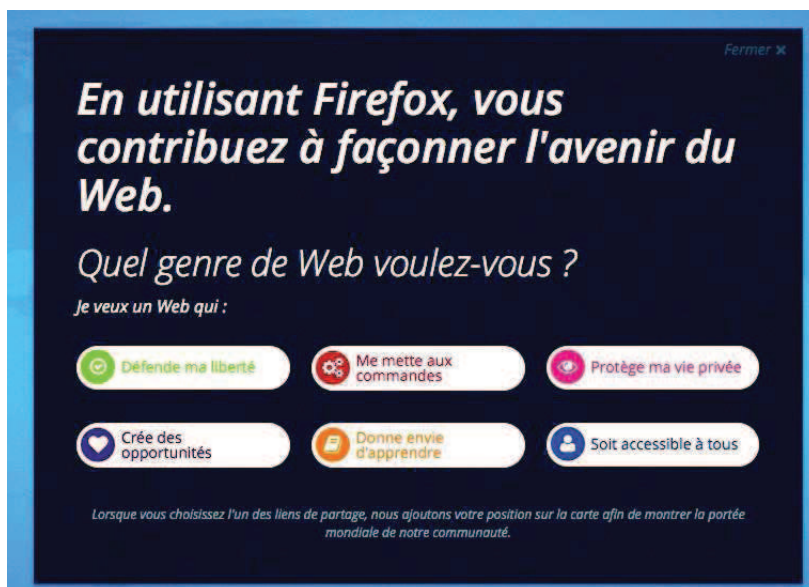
Fermer ×

En utilisant Firefox, vous contribuez à façonner l'avenir du Web.

Quel genre de Web voulez-vous ?

Je veux un Web qui :

Défende ma liberté

Me mette aux commandes

Protège ma vie privée

Crée des opportunités

Donne envie d'apprendre

Soit accessible à tous

Lorsque vous choisissez l'un des liens de partage, nous ajoutons votre position sur la carte afin de montrer la portée mondiale de notre communauté.